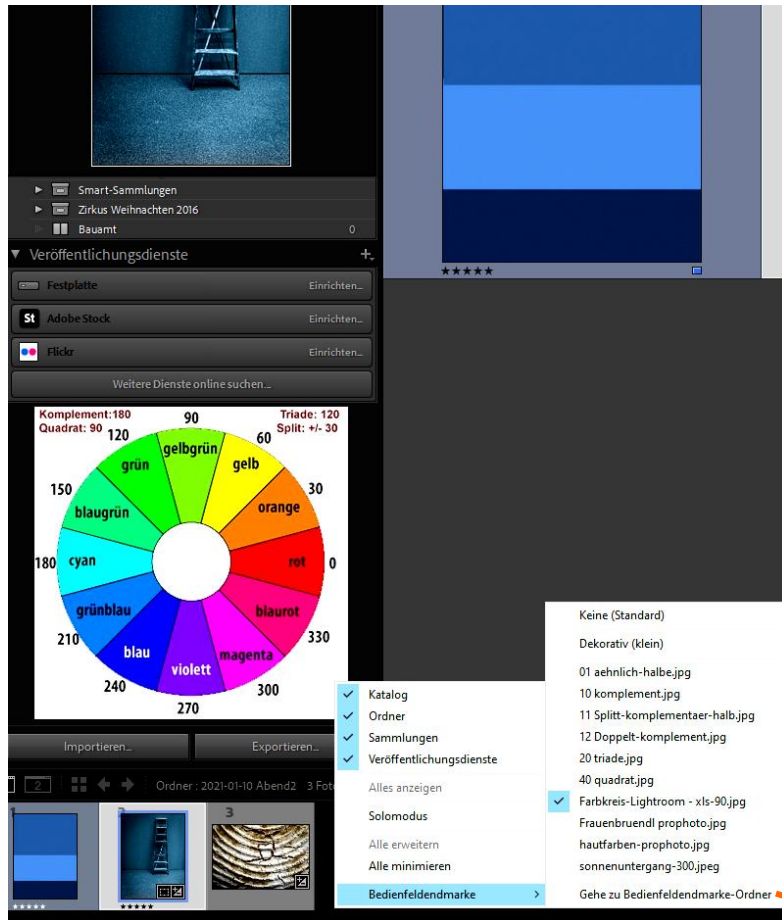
Smart-Sammlungen
Zirkus Weihnachten 2016
Bauamt 0

Veröffentlichungsdienste +

Festplatte Einrichten...
St Adobe Stock Einrichten...
Flickr Einrichten...
Weitere Dienste online suchen...

Komplement:180
Quadrat: 90
Triade: 120
Split: +/- 30
90
120
60
gelbgrün
grün
gelb
150
30
orange
blaugrün
180
cyan
rot
0
grünblau
blaurot
210
330
blau
magenta
violett
240
300
270

Importieren...
Exportieren...

2
Ordner : 2021-01-10 Abend2 3 Fot
1
2
3

Katalog
Ordner
Sammlungen
Veröffentlichungsdienste
Alles anzeigen
Solomodus
Alle erweitern
Alle minimieren
Bedienfeldendmarke

Keine (Standard)
Dekorativ (klein)
01 aehnlich-halbe.jpg
10 komplement.jpg
11 Splitt-komplementaer-halb.jpg
12 Doppelt-komplement.jpg
20 triade.jpg
40 quadrat.jpg
Farbkreis-Lightroom - xls-90.jpg
Frauenbruendl prophoto.jpg
hautfarben-prophoto.jpg
sonnenuntergang-300.jpeg
Gehe zu Bedienfeldendmarke-Ordner